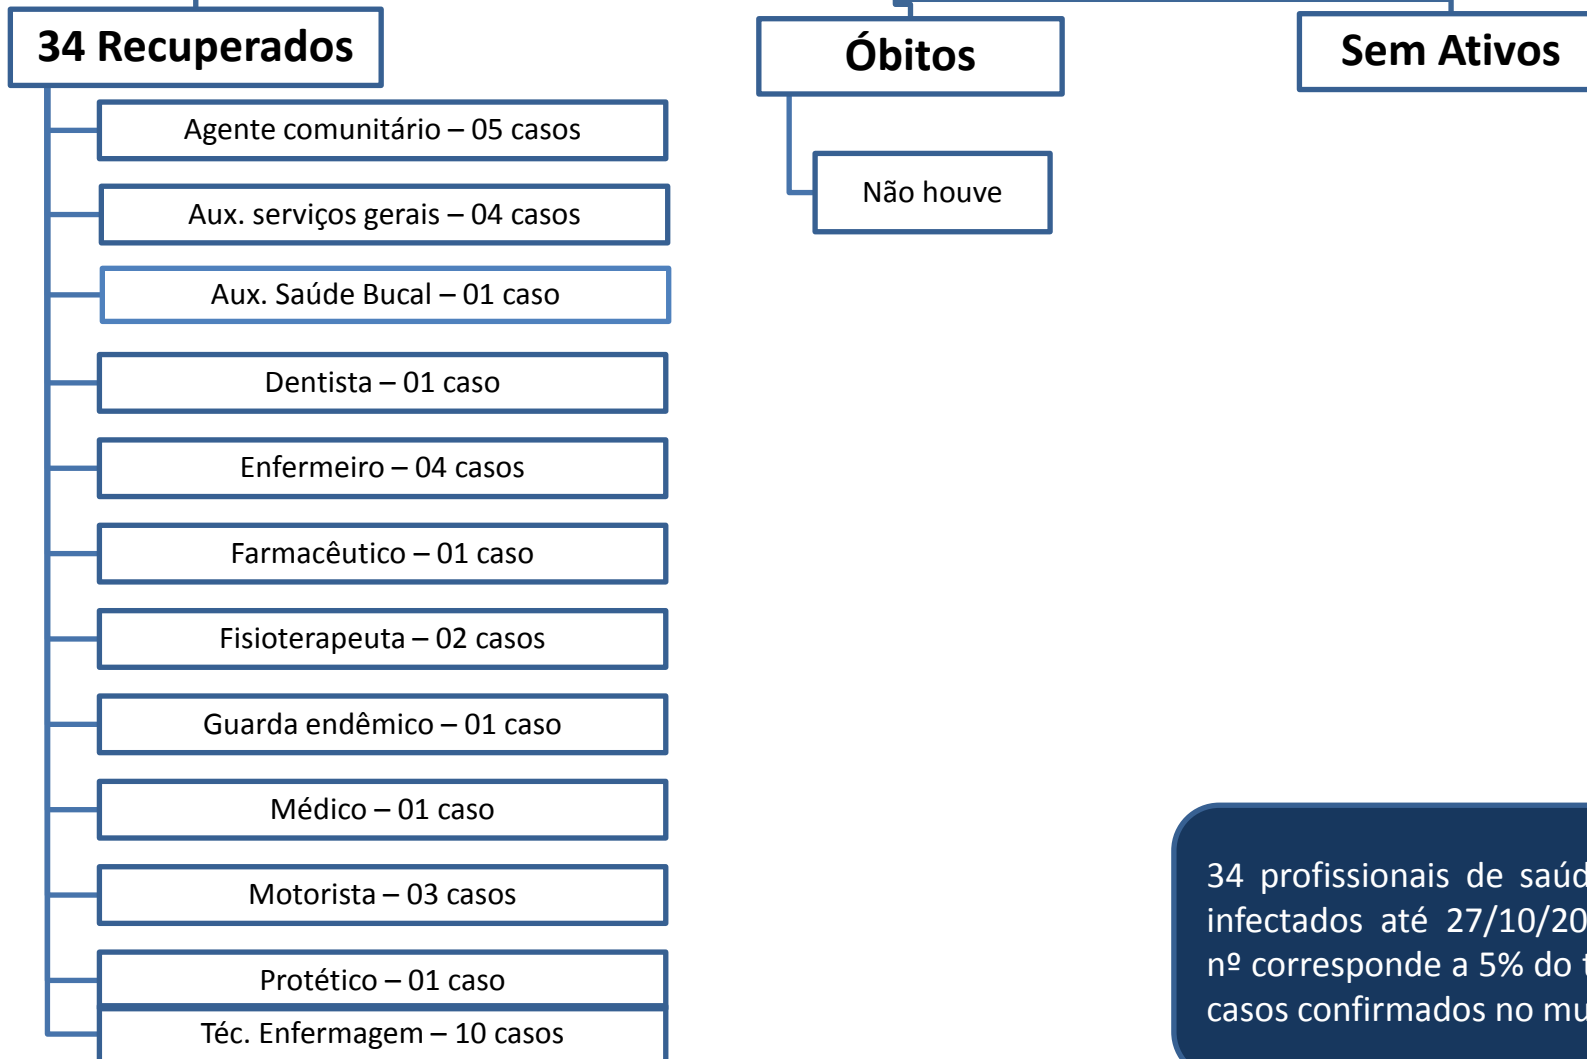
34 Recuperados

Agente comunitário – 05 casos

Aux. serviços gerais – 04 casos

Aux. Saúde Bucal – 01 caso

Dentista – 01 caso

Enfermeiro – 04 casos

Farmacêutico – 01 caso

Fisioterapeuta – 02 casos

Guarda endêmico – 01 caso

Médico – 01 caso

Motorista – 03 casos

Protético – 01 caso

Téc. Enfermagem – 10 casos

Óbitos

Não houve

Sem Ativos

34 profissionais de saúd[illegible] infectados até 27/10/20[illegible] nº corresponde a 5% do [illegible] casos confirmados no mu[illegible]